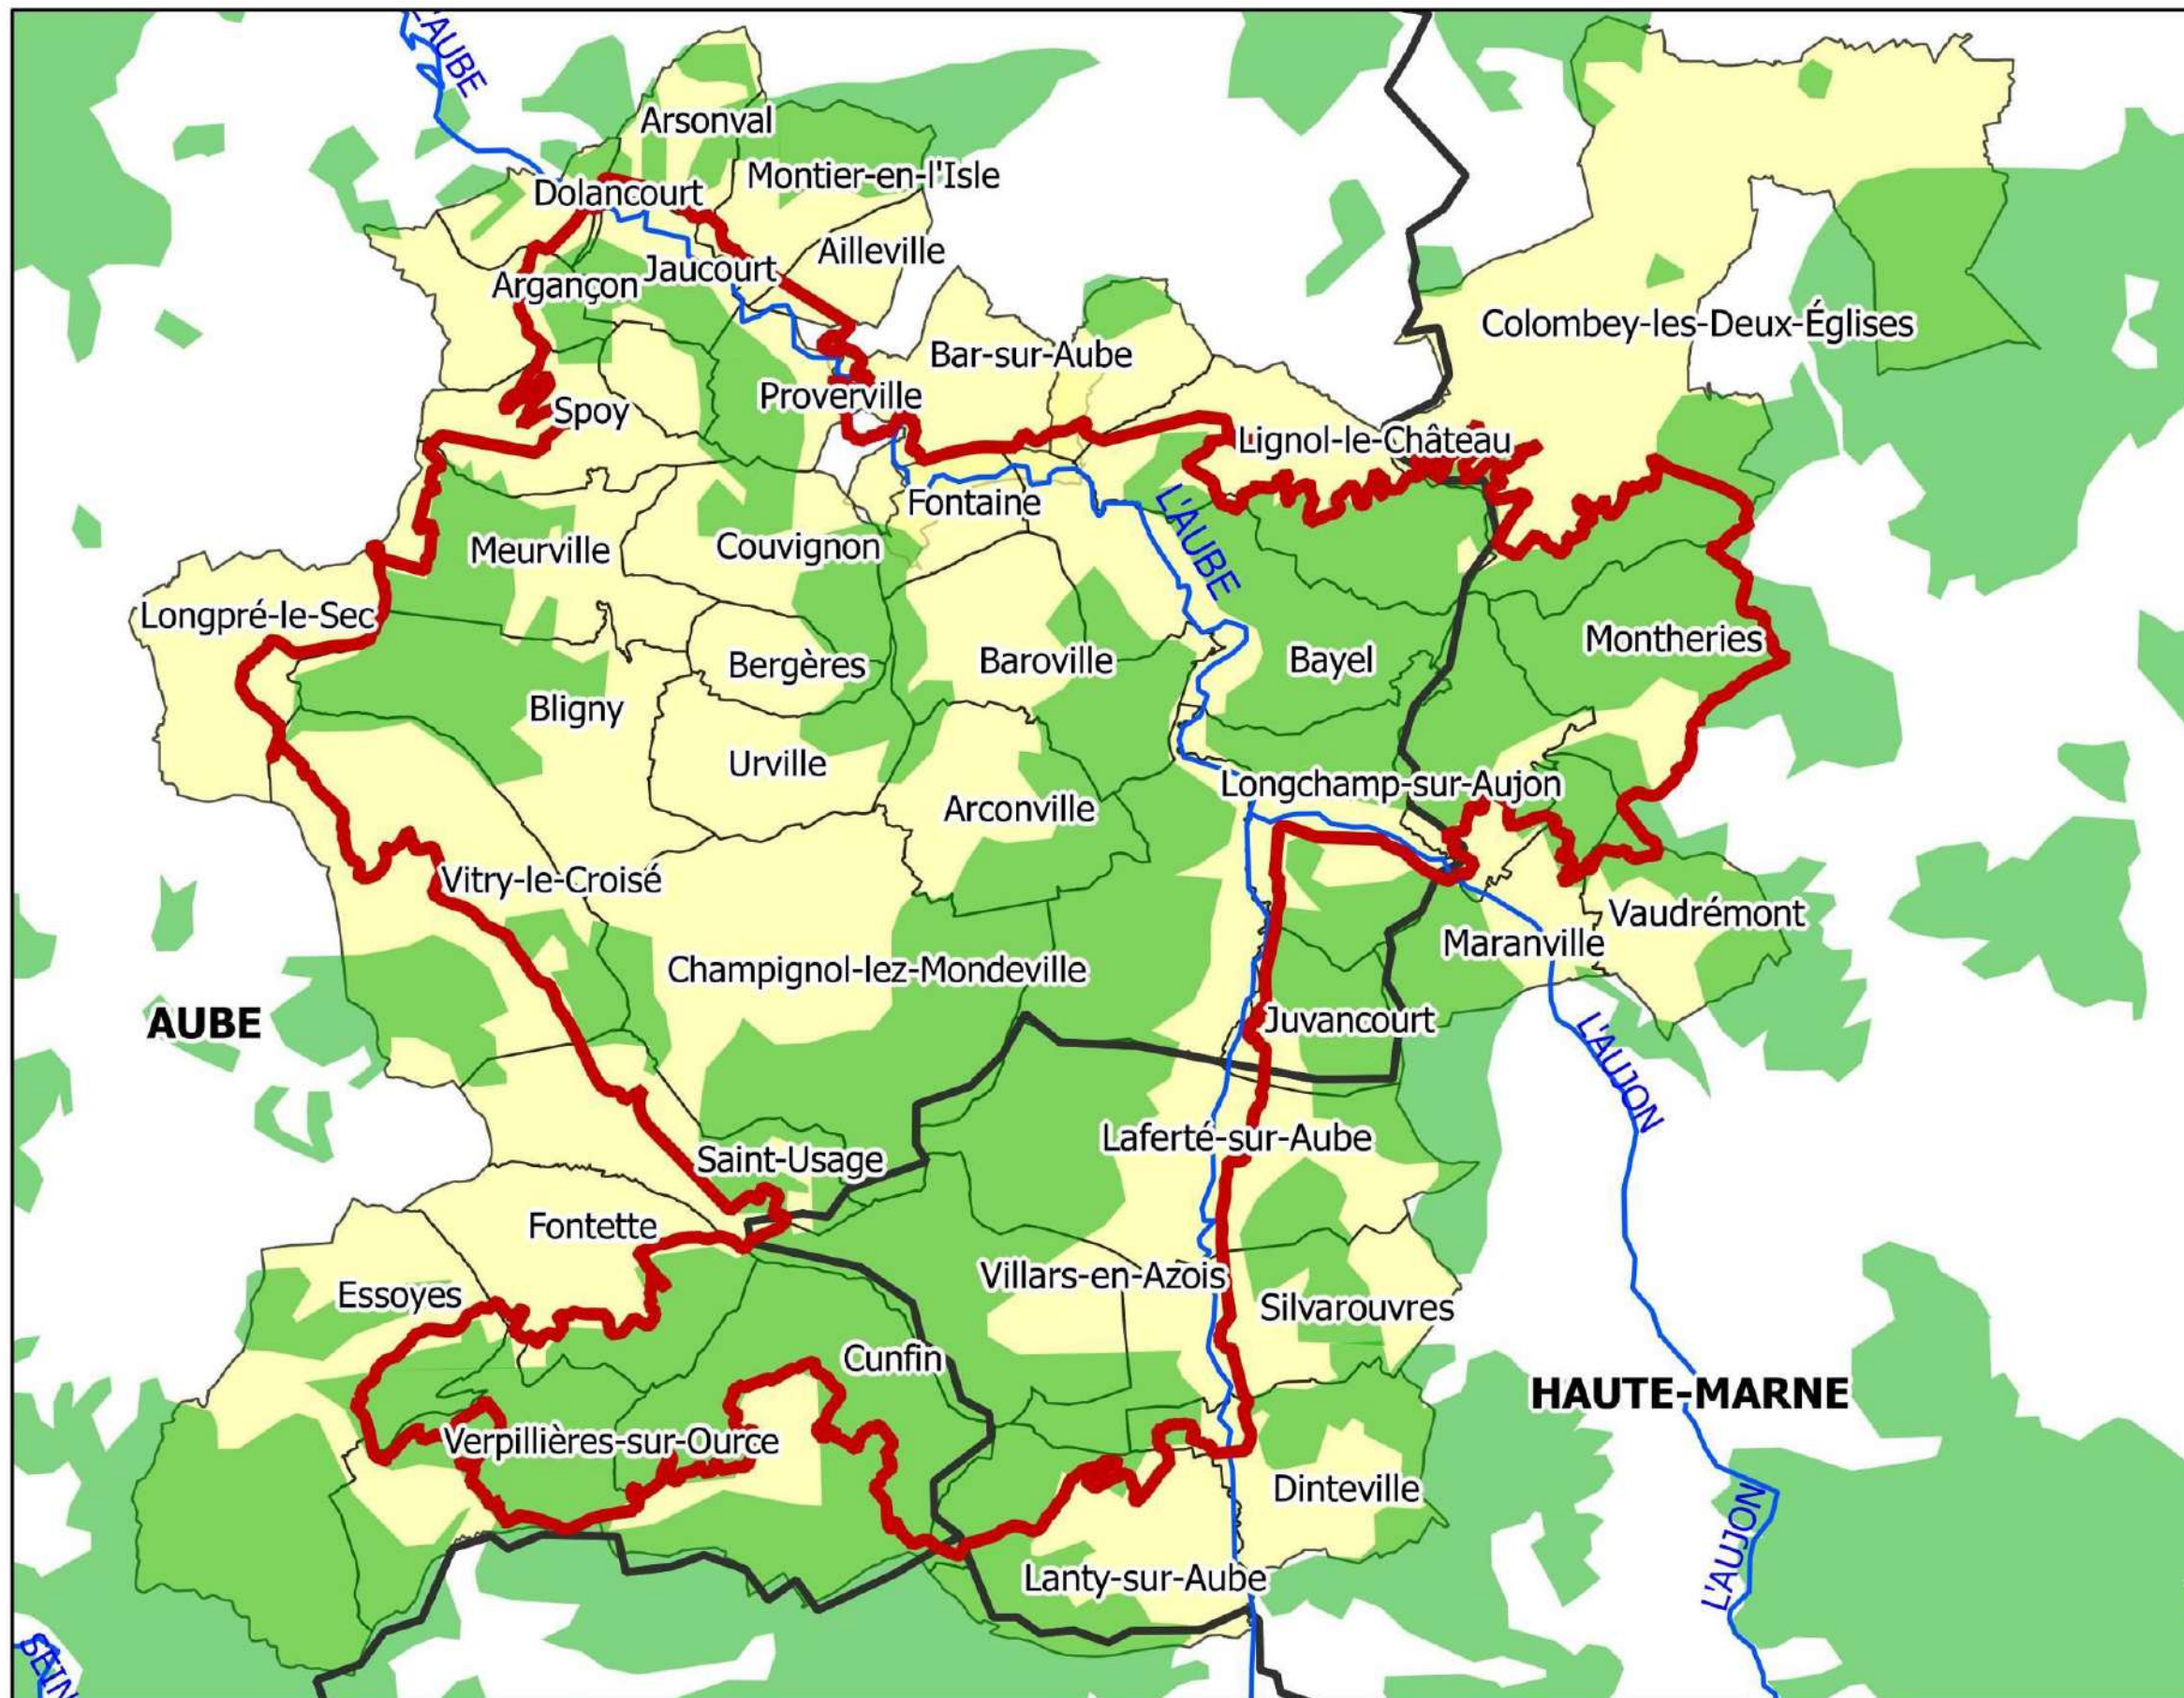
L'AUBE
Arsonval
Montier-en-l'Isle
Dolancourt
Ailleville
Jaucourt
Arganςon
Colombey-les-Deux-Églises
Bar-sur-Aube
Proverville
Spoy
Lignol-le-Château
Fontaine
L'AUBE
Meurville
Couvignon
Longpré-le-Sec
Montheries
Bergères
Baroville
Bayel
Bligny
Urville
Longchamp-sur-Aujon
Arconville
Vitry-le-Croisé
Vaudrémont
Maranville
Champignol-lez-Mondeville
AUBE
Juvancourt
L'AUJON
Laferté-sur-Aube
Saint-Usage
Fontette
Villars-en-Azois
Essoyes
Silvarouvres
Cunfin
HAUTE-MARNE
Verpillières-sur-Ource
Dinteville
L'AUJON
Lanty-sur-Aube
SEIN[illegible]